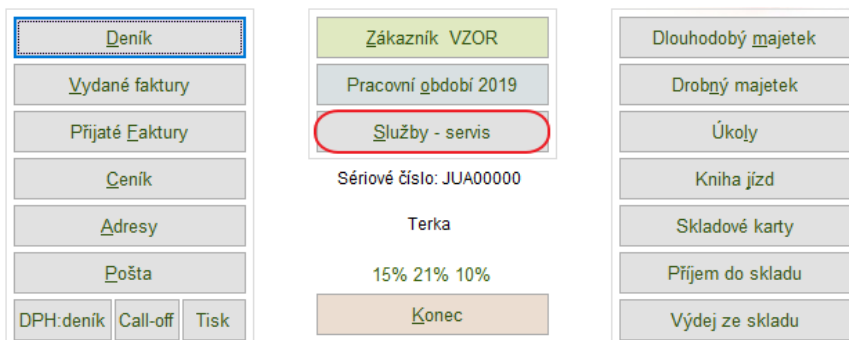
Deník

Vydané faktury

Přijaté Faktury

Ceník

Adresy

Pošta

DPH:deník

Call-off

Tisk

Zákazník VZOR

Pracovní období 2019

Služby - servis

Sériové číslo: JUA00000

Terka

15% 21% 10%

Konec

Dlouhodobý majetek

Drobný majetek

Úkoly

Kniha jízd

Skladové karty

Příjem do skladu

Výdej ze skladu